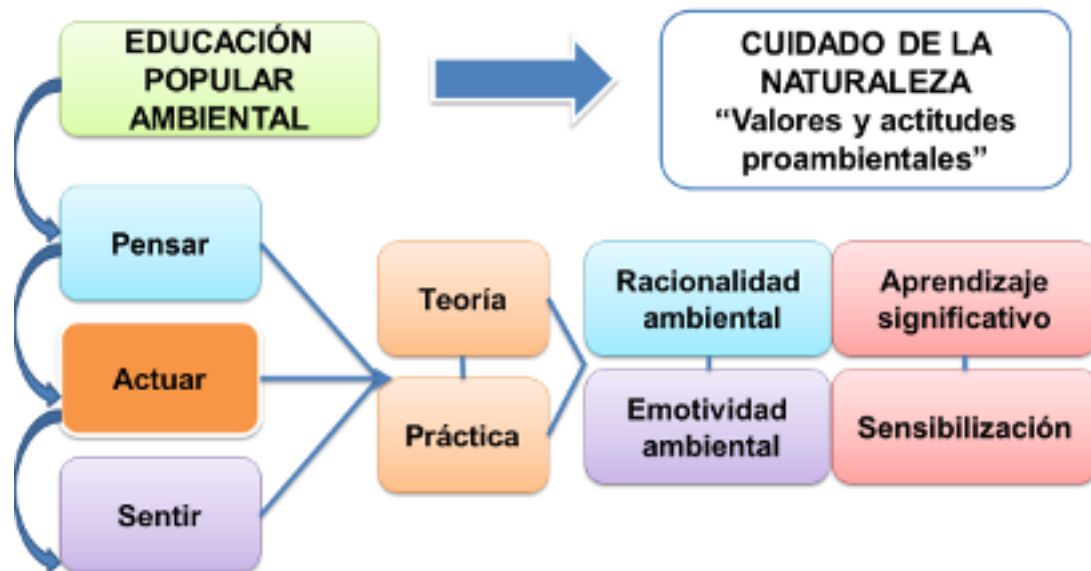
EDUCACIÓN POPULAR AMBIENTAL

CUIDADO DE LA NATURALEZA
“Valores y actitudes proambientales”

Pensar

Actuar

Sentir

Teoría

Práctica

Racionalidad ambiental

Emotividad ambiental

Aprendizaje significativo

Sensibilización